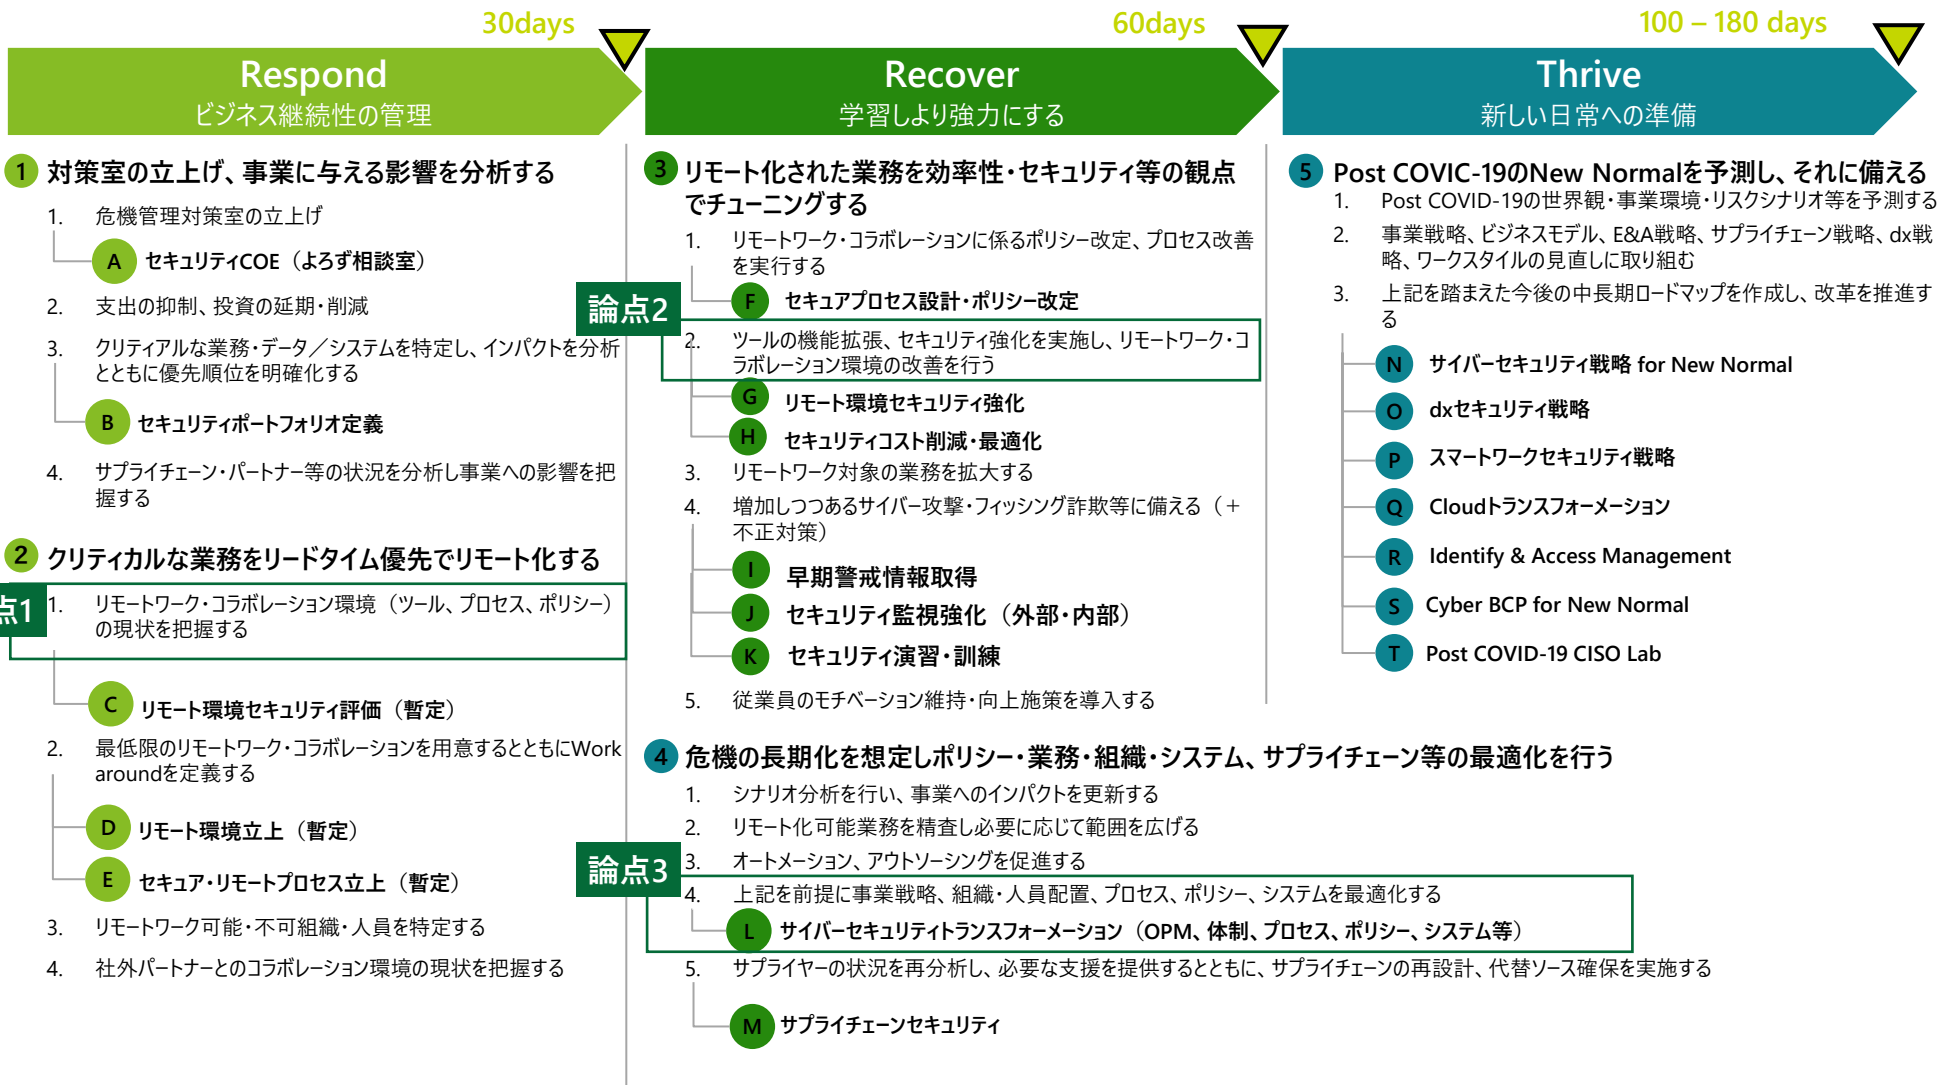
30days

Respond
ビジネス継続性の管理

60days

Recover
学習しより強力にする

100 – 180 days

Thrive
新しい日常への準備

1 対策室の立上げ、事業に与える影響を分析する
1. 危機管理対策室の立上げ
A セキュリティCOE（よろず相談室）
2. 支出の抑制、投資の延期・削減
3. クリティアルな業務・データ／システムを特定し、インパクトを分析とともに優先順位を明確化する
B セキュリティポートフォリオ定義
4. サプライチェーン・パートナー等の状況を分析し事業への影響を把握する

2 クリティカルな業務をリードタイム優先でリモート化する
点1
1. リモートワーク・コラボレーション環境（ツール、プロセス、ポリシー）の現状を把握する
C リモート環境セキュリティ評価（暫定）
2. 最低限のリモートワーク・コラボレーションを用意するとともにWork aroundを定義する
D リモート環境立上（暫定）
E セキュア・リモートプロセス立上（暫定）
3. リモートワーク可能・不可組織・人員を特定する
4. 社外パートナーとのコラボレーション環境の現状を把握する

3 リモート化された業務を効率性・セキュリティ等の観点でチューニングする
1. リモートワーク・コラボレーションに係るポリシー改定、プロセス改善を実行する
論点2
F セキュアプロセス設計・ポリシー改定
2. ツールの機能拡張、セキュリティ強化を実施し、リモートワーク・コラボレーション環境の改善を行う
G リモート環境セキュリティ強化
H セキュリティコスト削減・最適化
3. リモートワーク対象の業務を拡大する
4. 増加しつつあるサイバー攻撃・フィッシング詐欺等に備える（＋不正対策）
I 早期警戒情報取得
J セキュリティ監視強化（外部・内部）
K セキュリティ演習・訓練
5. 従業員のモチベーション維持・向上施策を導入する

5 Post COVIC-19のNew Normalを予測し、それに備える
1. Post COVID-19の世界観・事業環境・リスクシナリオ等を予測する
2. 事業戦略、ビジネスモデル、E&A戦略、サプライチェーン戦略、dx戦略、ワークスタイルの見直しに取り組む
3. 上記を踏まえた今後の中長期ロードマップを作成し、改革を推進する
N サイバーセキュリティ戦略 for New Normal
O dxセキュリティ戦略
P スマートワークセキュリティ戦略
Q Cloudトランスフォーメーション
R Identify & Access Management
S Cyber BCP for New Normal
T Post COVID-19 CISO Lab

4 危機の長期化を想定しポリシー・業務・組織・システム、サプライチェーン等の最適化を行う
1. シナリオ分析を行い、事業へのインパクトを更新する
2. リモート化可能業務を精査し必要に応じて範囲を広げる
論点3
3. オートメーション、アウトソーシングを促進する
4. 上記を前提に事業戦略、組織・人員配置、プロセス、ポリシー、システムを最適化する
L サイバーセキュリティトランスフォーメーション（OPM、体制、プロセス、ポリシー、システム等）
5. サプライヤーの状況を再分析し、必要な支援を提供するとともに、サプライチェーンの再設計、代替ソース確保を実施する
M サプライチェーンセキュリティ